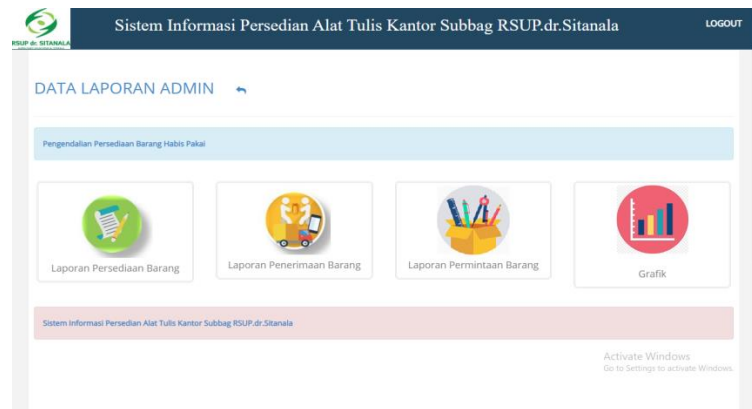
RSUP dr. SITANALA

Sistem Informasi Persedian Alat Tulis Kantor Subbag RSUP.dr.Sitanala

LOGOUT

DATA LAPORAN ADMIN

Pengendalian Persediaan Barang Habis Pakai

Laporan Persediaan Barang

Laporan Penerimaan Barang

Laporan Permintaan Barang

Grafik

Sistem Informasi Persedian Alat Tulis Kantor Subbag RSUP.dr.Sitanala

Activate Windows
Go to Settings to activate Windows.